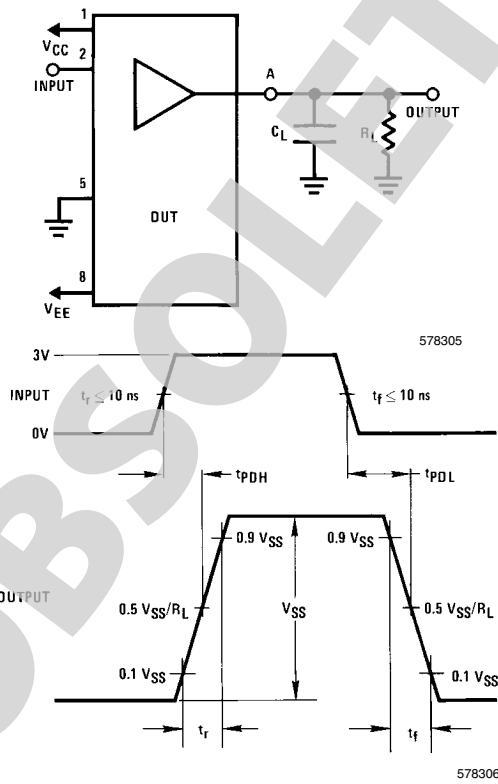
1
$V_{CC}$
2
INPUT
A
OUTPUT
$C_L$
$R_L$
5
DUT
8
$V_{EE}$

578305

3V
INPUT
$t_r \leq 10$ ns
$t_f \leq 10$ ns
0V
$t_{PDH}$
$t_{PDL}$
0.9 $V_{SS}$
0.9 $V_{SS}$
OUTPUT
0.5 $V_{SS}/R_L$
$V_{SS}$
0.5 $V_{SS}/R_L$
0.1 $V_{SS}$
0.1 $V_{SS}$
$t_r$
$t_f$

578306

OBSOLETE